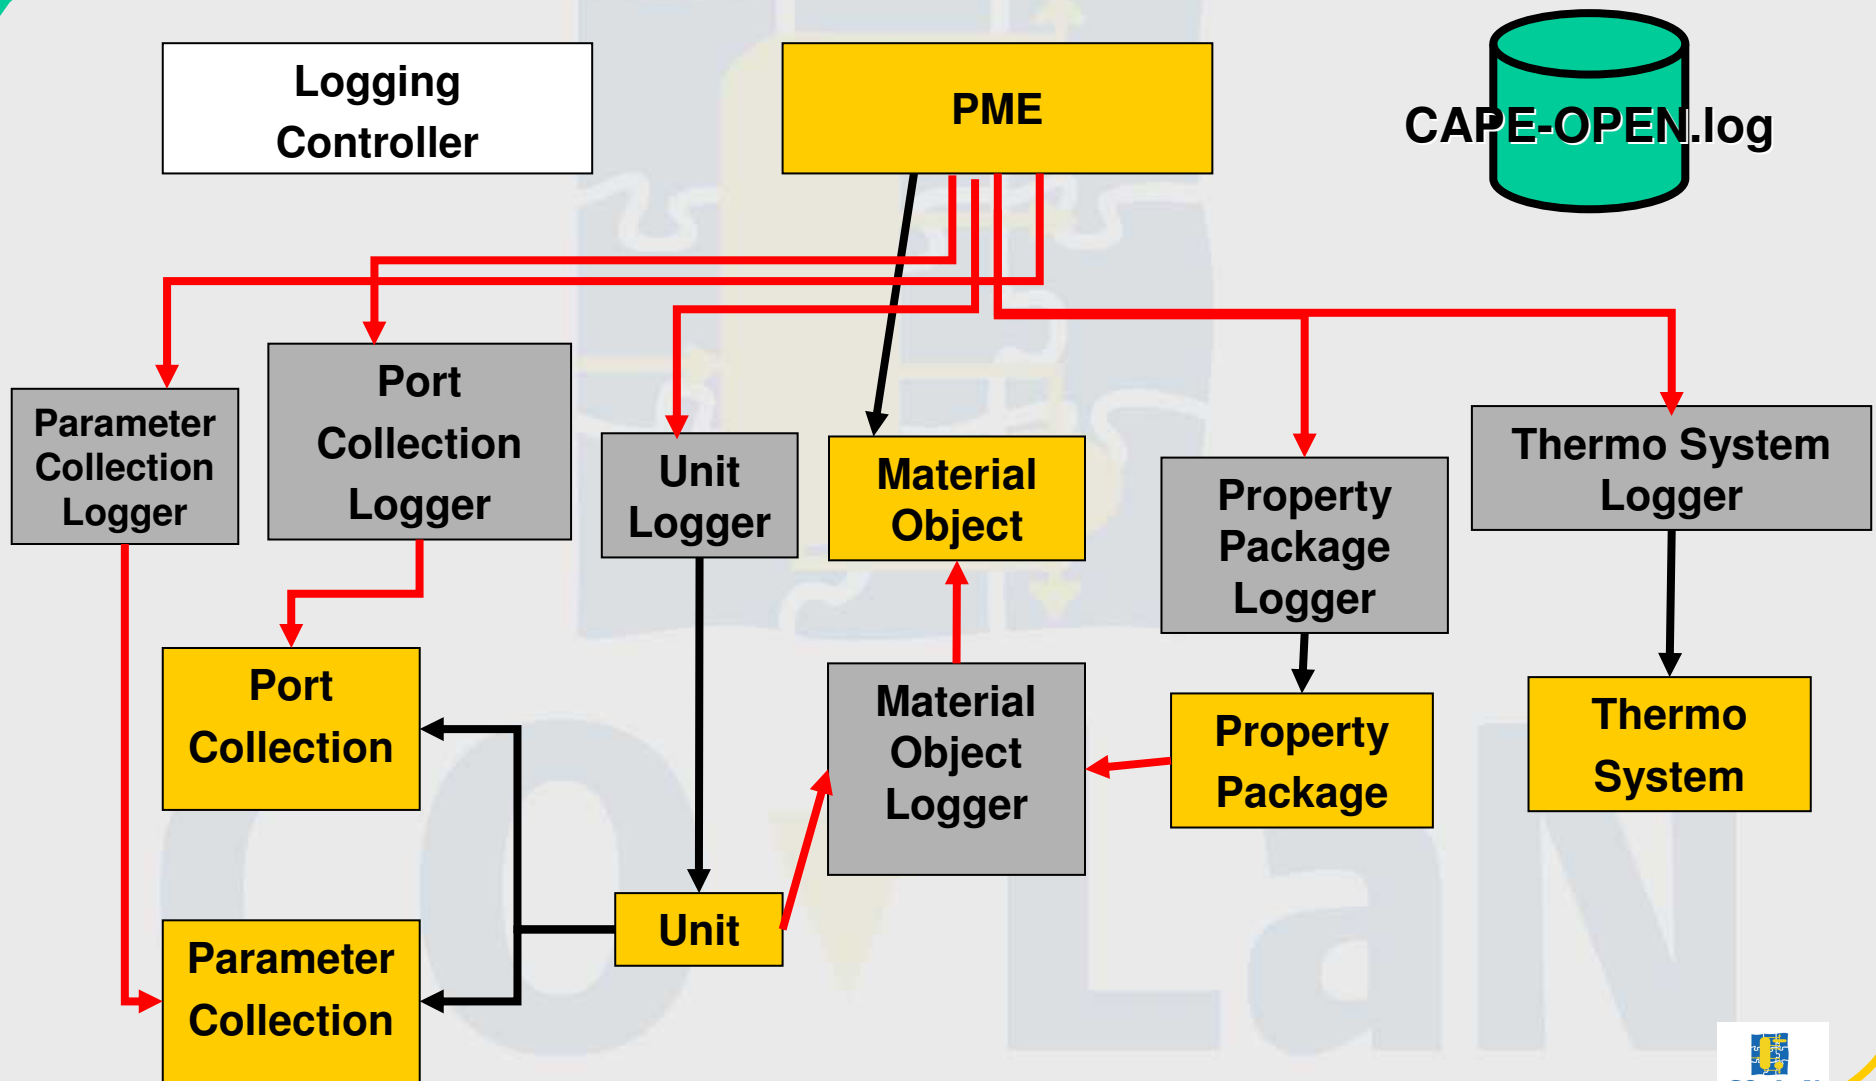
Logging Controller

PME

CAPE-OPEN.log

Parameter Collection Logger

Port Collection Logger

Unit Logger

Material Object

Property Package Logger

Thermo System Logger

Port Collection

Material Object Logger

Property Package

Thermo System

Unit

Parameter Collection